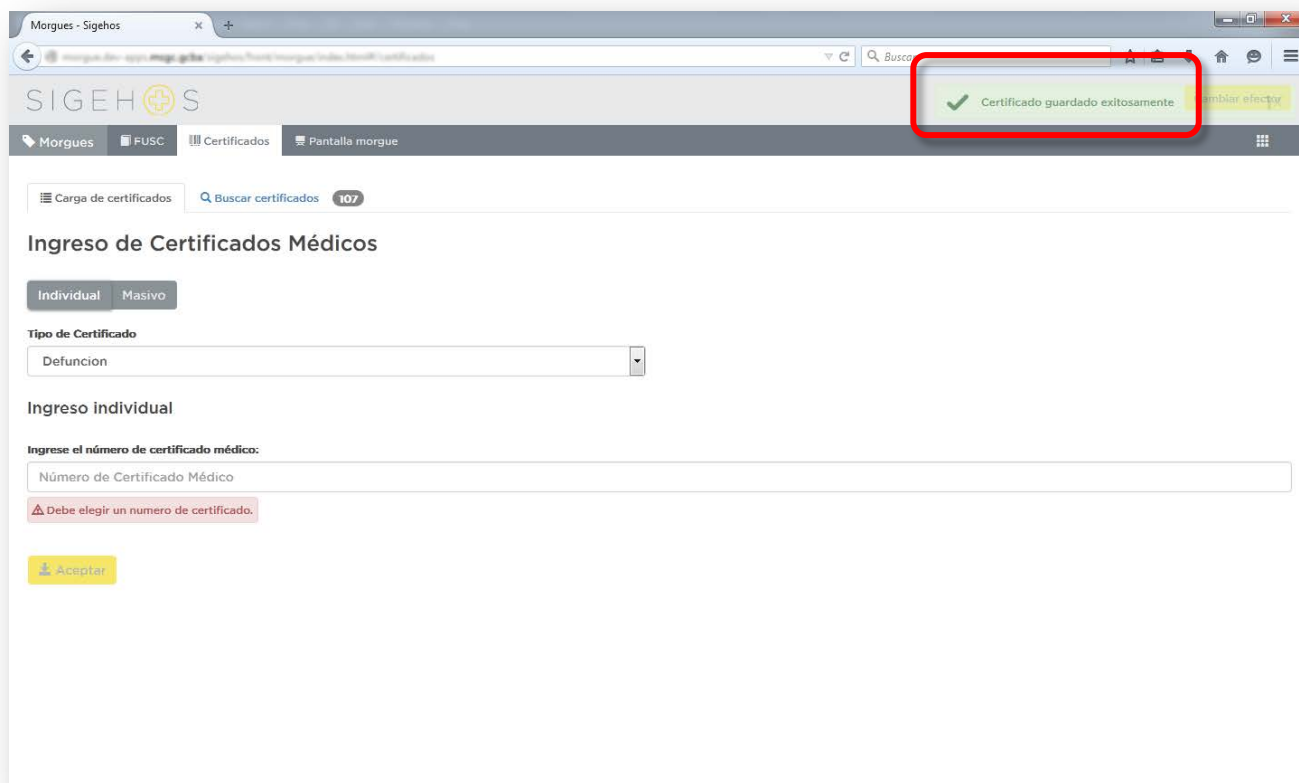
Morgues - Sigehos

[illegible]

Busca

SIGEH S

Certificado guardado exitosamente

ambiar efector

Morgues FUSC Certificados Pantalla morgue

Carga de certificados Buscar certificados 107

Ingreso de Certificados Médicos

Individual Masivo

Tipo de Certificado

Defuncion

Ingreso individual

Ingrese el número de certificado médico:

Número de Certificado Médico

Debe elegir un numero de certificado.

Aceptar